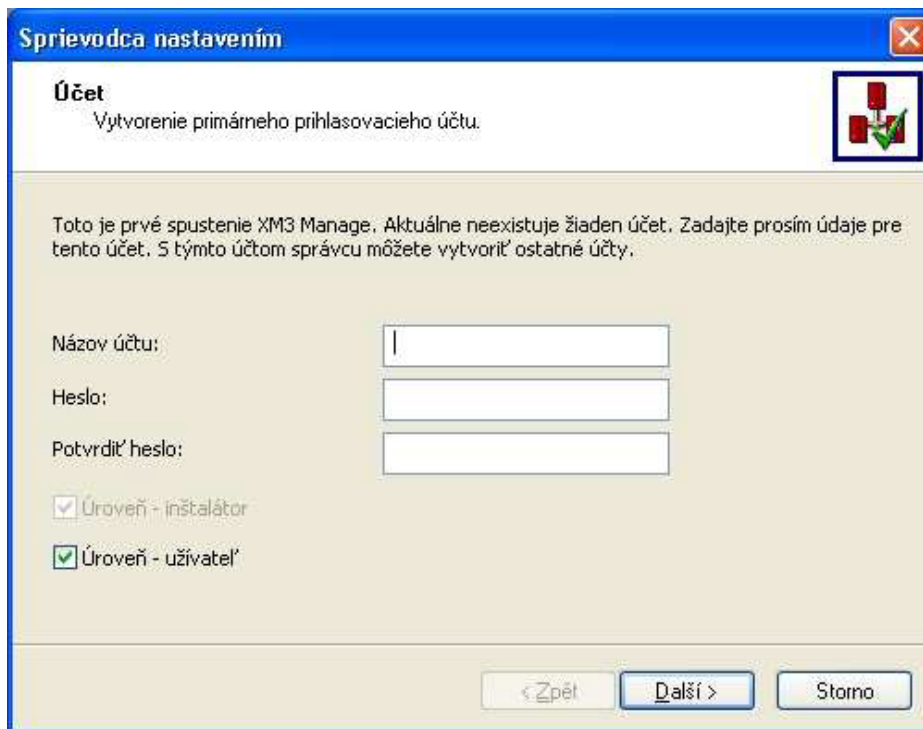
Sprievodca nastavením

Účet
Vytvorenie primárneho prihlasovacieho účtu.

Toto je prvé spustenie XM3 Manage. Aktuálne neexistuje žiaden účet. Zadajte prosím údaje pre tento účet. S týmto účtom správcu môžete vytvoriť ostatné účty.

Názov účtu:

Heslo:

Potvrdiť heslo:

Úroveň - inštalátor

Úroveň - užívateľ

< Späť

Další >

Storno